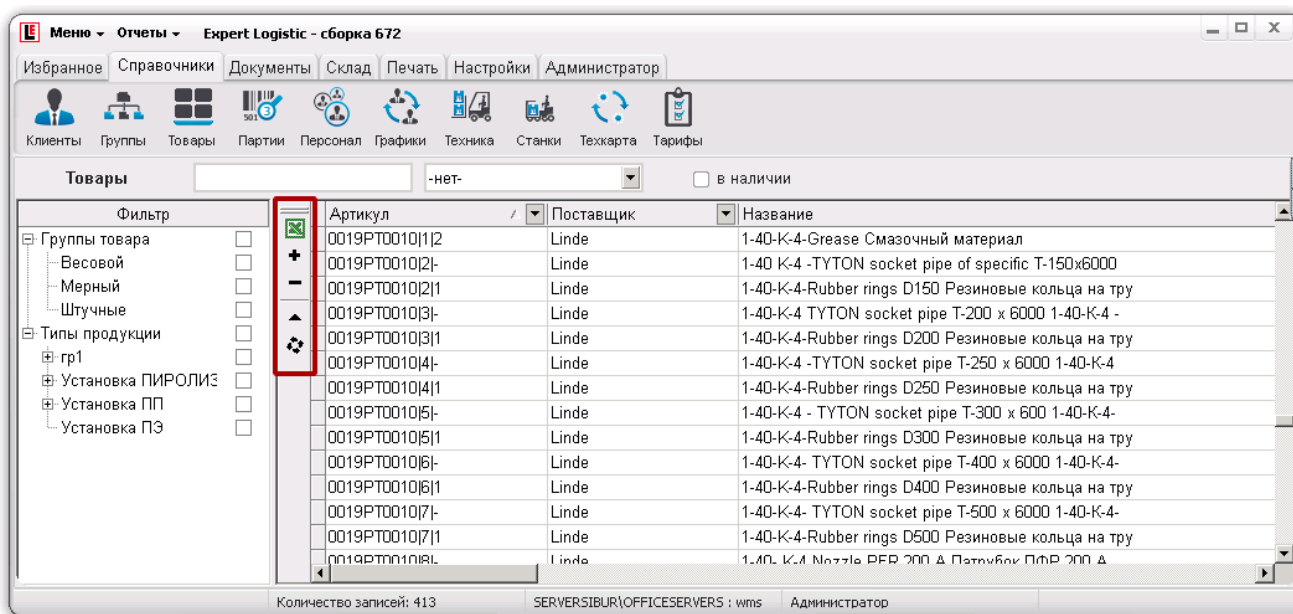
Меню ▾ Отчеты ▾ Expert Logistic - сборка 672

Избранное | Справочники | Документы | Склад | Печать | Настройки | Администратор

Клиенты Группы Товары Партии Персонал Графики Техника Станки Техкарта Тарифы

Товары -нет- в наличии

Фильтр
Группы товара
Весовой
Мерный
Штучные
Типы продукции
гр1
Установка ПИРОЛИЗ
Установка ПП
Установка ПЭ

| Артикул | Поставщик | Название |
|---|---|---|
| 0019PT0010\|1\|2 | Linde | 1-40-K-4-Grease Смазочный материал |
| 0019PT0010\|2\|- | Linde | 1-40 K-4 -TYTON socket pipe of specific T-150x6000 |
| 0019PT0010\|2\|1 | Linde | 1-40-K-4-Rubber rings D150 Резиновые кольца на тру |
| 0019PT0010\|3\|- | Linde | 1-40-K-4 TYTON socket pipe T-200 x 6000 1-40-K-4 - |
| 0019PT0010\|3\|1 | Linde | 1-40-K-4-Rubber rings D200 Резиновые кольца на тру |
| 0019PT0010\|4\|- | Linde | 1-40-K-4 -TYTON socket pipe T-250 x 6000 1-40-K-4 |
| 0019PT0010\|4\|1 | Linde | 1-40-K-4-Rubber rings D250 Резиновые кольца на тру |
| 0019PT0010\|5\|- | Linde | 1-40-K-4 - TYTON socket pipe T-300 x 600 1-40-K-4- |
| 0019PT0010\|5\|1 | Linde | 1-40-K-4-Rubber rings D300 Резиновые кольца на тру |
| 0019PT0010\|6\|- | Linde | 1-40-K-4- TYTON socket pipe T-400 x 6000 1-40-K-4- |
| 0019PT0010\|6\|1 | Linde | 1-40-K-4-Rubber rings D400 Резиновые кольца на тру |
| 0019PT0010\|7\|- | Linde | 1-40-K-4- TYTON socket pipe T-500 x 6000 1-40-K-4- |
| 0019PT0010\|7\|1 | Linde | 1-40-K-4-Rubber rings D500 Резиновые кольца на тру |
| 0019PT0010\|8\|- | Linde | 1-40- K-4 Nozzle PFR 200 A Патрубок ПФР 200 А |

Количество записей: 413 SERVERSIBUR\OFFICESERVERS : wms Администратор